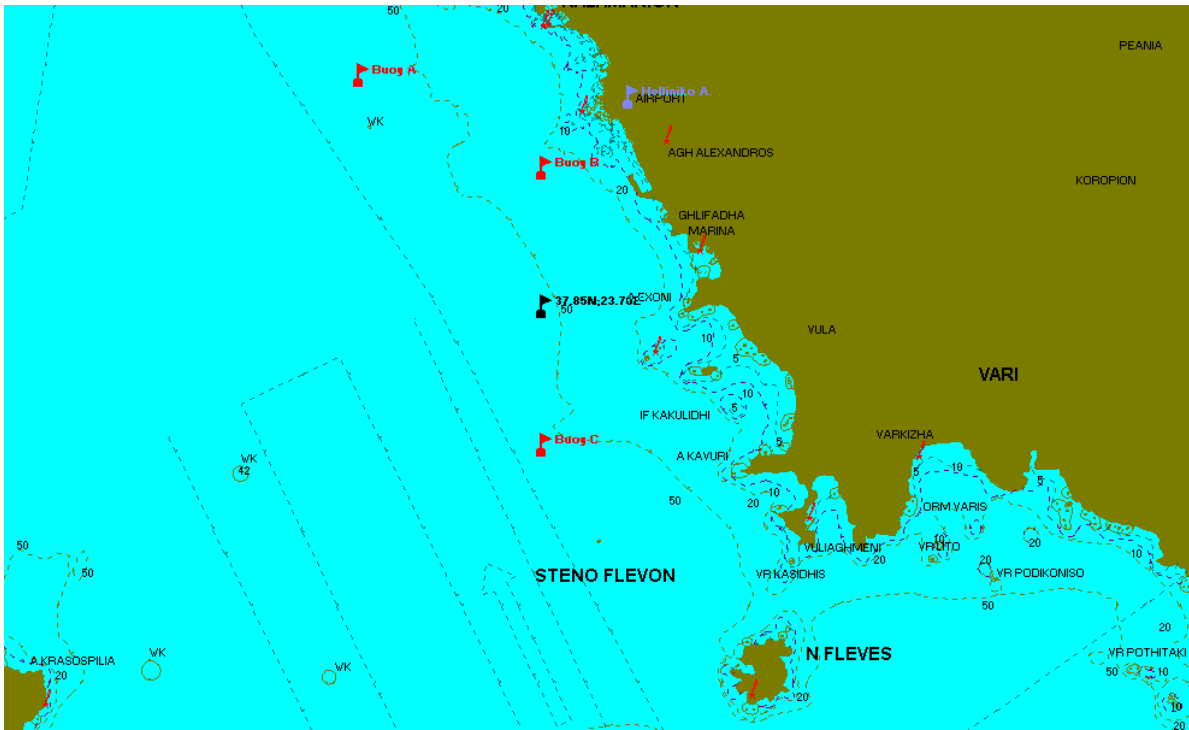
50
20
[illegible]
PEANIA
Buoy A
Helliniko A.
AIRPORT
VK
10
AGH ALEXANDROS
Buoy B
20
KOROPION
GHLIFADHA
MARINA
37.85N;23.702
A EXONI
50
VULA
10
5
VARI
10
5
IF KAKULIDHI
5
Buoy C
VARKIZHA
VK
42
A KAVURI
10
5
5
50
20
ORM VARIS
10
20
VULIAGHMENI
VRAITO
20
50
50
STENO FLEVON
VR KASIDHIS
20
VR PODIKONISO
10
50
20
A KRASOSPILIA
VK
N FLEVES
VR POTHITAKI
20
VK
50
20
10